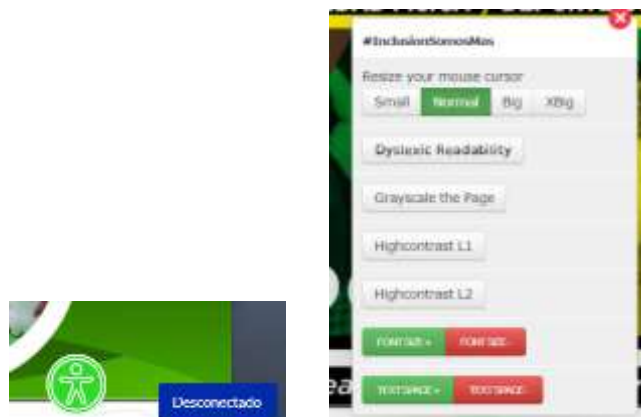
#InclusionSomosMas

Resize your mouse cursor

Small Normal Big XBig

Dyslexic Readability

Grayscale the Page

Highcontrast L1

Highcontrast L2

FONTSIZE + FONTSIZE -

TEXTSPACE + TEXTSPACE -

Desconectado